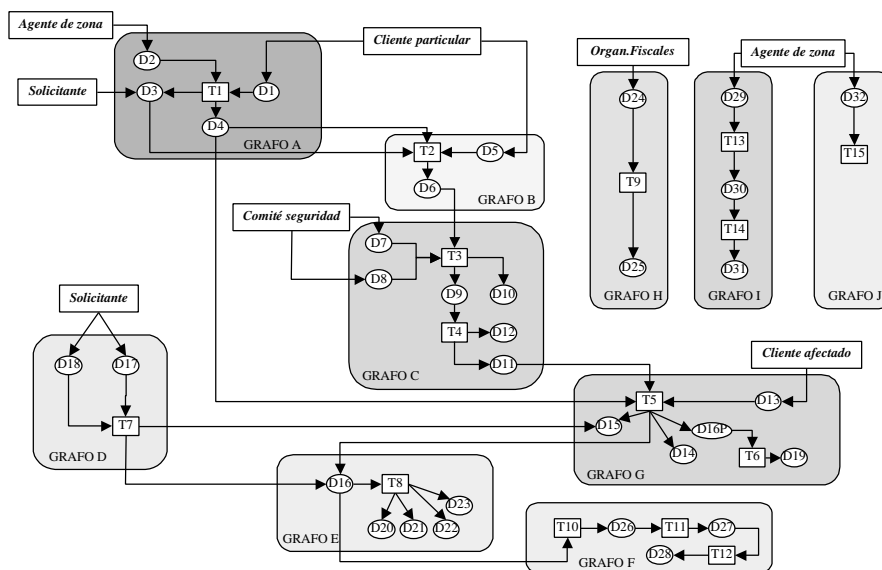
Agente de zona
Cliente particular
Solicitante
D2
T1
D1
D3
D4
GRAFO A
T2
D5
D6
GRAFO B
Organ.Fiscales
D24
T9
D25
GRAFO H
Agente de zona
D29
T13
D30
T14
D31
GRAFO I
D32
T15
GRAFO J
Comité seguridad
D7
T3
D8
D9
D10
T4
D12
D11
GRAFO C
Solicitante
D18
D17
T7
GRAFO D
Cliente afectado
T5
D13
D15
D16P
D14
T6
D19
GRAFO G
D16
T8
D23
D20
D21
D22
GRAFO E
T10
D26
T11
D27
D28
T12
GRAFO F